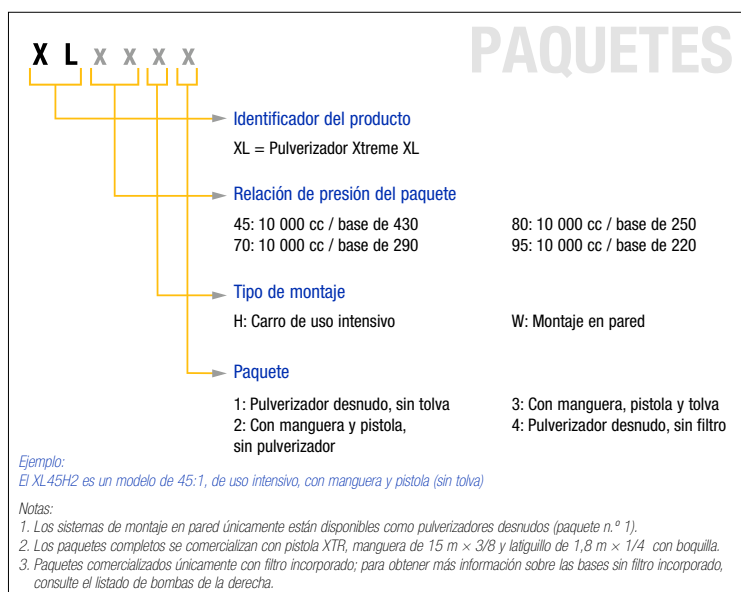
X L x x x x

PAQUETES

Identificador del producto

XL = Pulverizador Xtreme XL

Relación de presión del paquete

45: 10 000 cc / base de 430
70: 10 000 cc / base de 290

80: 10 000 cc / base de 250
95: 10 000 cc / base de 220

Tipo de montaje

H: Carro de uso intensivo

W: Montaje en pared

Paquete

1: Pulverizador desnudo, sin tolva
2: Con manguera y pistola, sin pulverizador

3: Con manguera, pistola y tolva
4: Pulverizador desnudo, sin filtro

Ejemplo:
El XL45H2 es un modelo de 45:1, de uso intensivo, con manguera y pistola (sin tolva)

Notas:
1. Los sistemas de montaje en pared únicamente están disponibles como pulverizadores desnudos (paquete n.º 1).
2. Los paquetes completos se comercializan con pistola XTR, manguera de 15 m $\times$ 3/8 y latiguillo de 1,8 m $\times$ 1/4 con boquilla.
3. Paquetes comercializados únicamente con filtro incorporado; para obtener más información sobre las bases sin filtro incorporado, consulte el listado de bombas de la derecha.